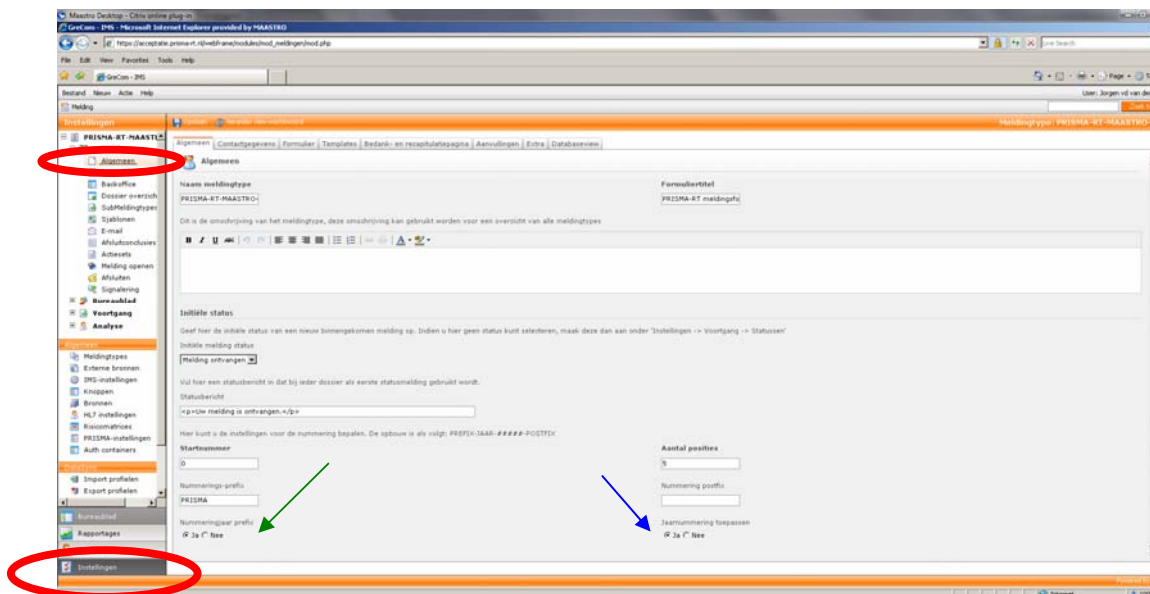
Maastro Desktop - Citrix online plug-in
GreCom - IMS - Microsoft Internet Explorer provided by MAASTRO
https://acceptatie.prisma-rt.nl/webframe/modules/mod_meldingen/mod.php
Live Search
File Edit View Favorites Tools Help
GreCom - IMS
Page
Bestand Nieuw Actie Help
User: Jorgen vd van de
Melding
Zoek
Instellingen
Opslaan
Meldingtype: PRISMA-RT-MAASTRO
PRISMA-RT-MAASTR
Algemeen
Backoffice
Dossier overzicht
SubMeldingtypes
Sjablonen
E-mail
Afsluitconclusies
Actiesets
Melding openen
Afsluiten
Signalering
Bureaublad
Voortgang
Analyse
Algemeen
Meldingtypes
Externe bronnen
IMS-instellingen
Knoppen
Bronnen
HL7 instellingen
Risicomatrices
PRISMA-instellingen
Auth containers
Data-Exchange
Import profielen
Export profielen
Bureaublad
Rapportages
Instellingen
Algemeen | Contactgegevens | Formulier | Templates | Bedank- en recapitulatiepagina | Aanvullingen | Extra | Databaseview
Algemeen
Naam meldingtype
PRISMA-RT-MAASTRO
Formuliertitel
PRISMA-RT meldingsfo
Dit is de omschrijving van het meldingtype, deze omschrijving kan gebruikt worden voor een overzicht van alle meldingtypes
Initiële status
Geef hier de initiële status van een nieuw binnengekomen melding op. Indien u hier geen status kunt selecteren, maak deze dan aan onder 'Instellingen -> Voortgang -> Statussen'
Initiële melding status
Melding ontvangen
Vul hier een statusbericht in dat bij ieder dossier als eerste statusmelding gebruikt wordt.
Statusbericht
<p>Uw melding is ontvangen.</p>
Hier kunt u de instellingen voor de nummering bepalen. De opbouw is als volgt: PREFIX-JAAR-#####-POSTFIX
Startnummer
0
Aantal posities
5
Nummerings-prefix
PRISMA
Nummering postfix
Nummeringjaar prefix
Ja Nee
Jaarnummering toepassen
Ja Nee